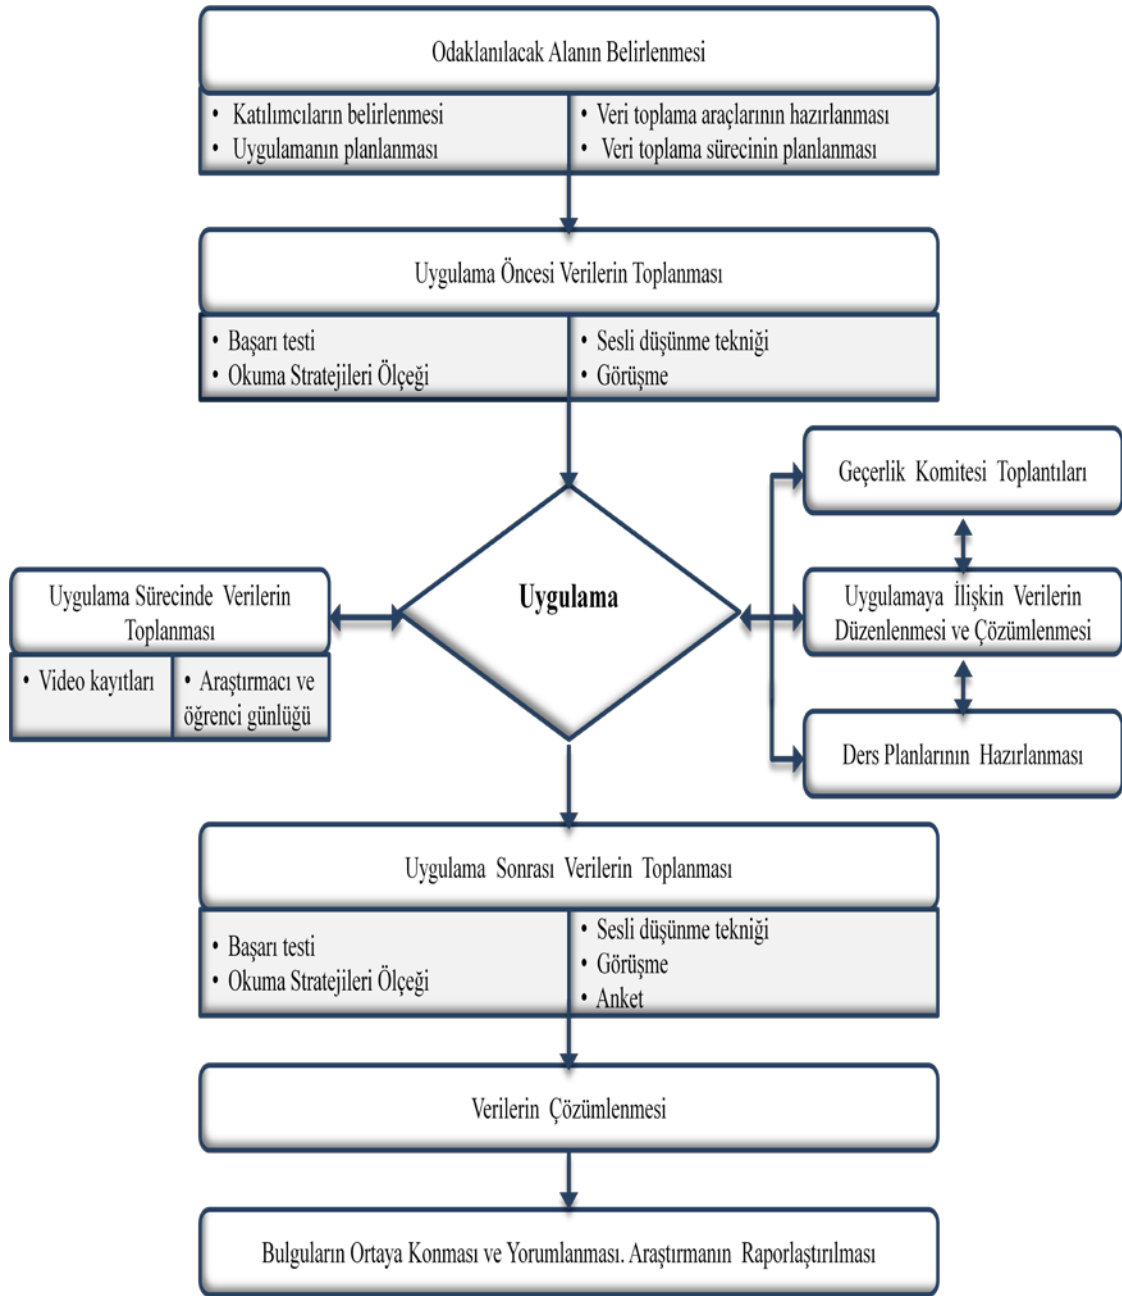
Odaklanılacak Alanın Belirlenmesi

• Katılımcıların belirlenmesi
• Uygulamanın planlanması

• Veri toplama araçlarının hazırlanması
• Veri toplama sürecinin planlanması

Uygulama Öncesi Verilerin Toplanması

• Başarı testi
• Okuma Stratejileri Ölçeği

• Sesli düşünme tekniği
• Görüşme

Geçerlik Komitesi Toplantıları

Uygulama Sürecinde Verilerin Toplanması

• Video kayıtları

• Araştırmacı ve öğrenci günlüğü

Uygulama

Uygulamaya İlişkin Verilerin Düzenlenmesi ve Çözümlenmesi

Ders Planlarının Hazırlanması

Uygulama Sonrası Verilerin Toplanması

• Başarı testi
• Okuma Stratejileri Ölçeği

• Sesli düşünme tekniği
• Görüşme
• Anket

Verilerin Çözümlenmesi

Bulguların Ortaya Konması ve Yorumlanması. Araştırmanın Raporlaştırılması